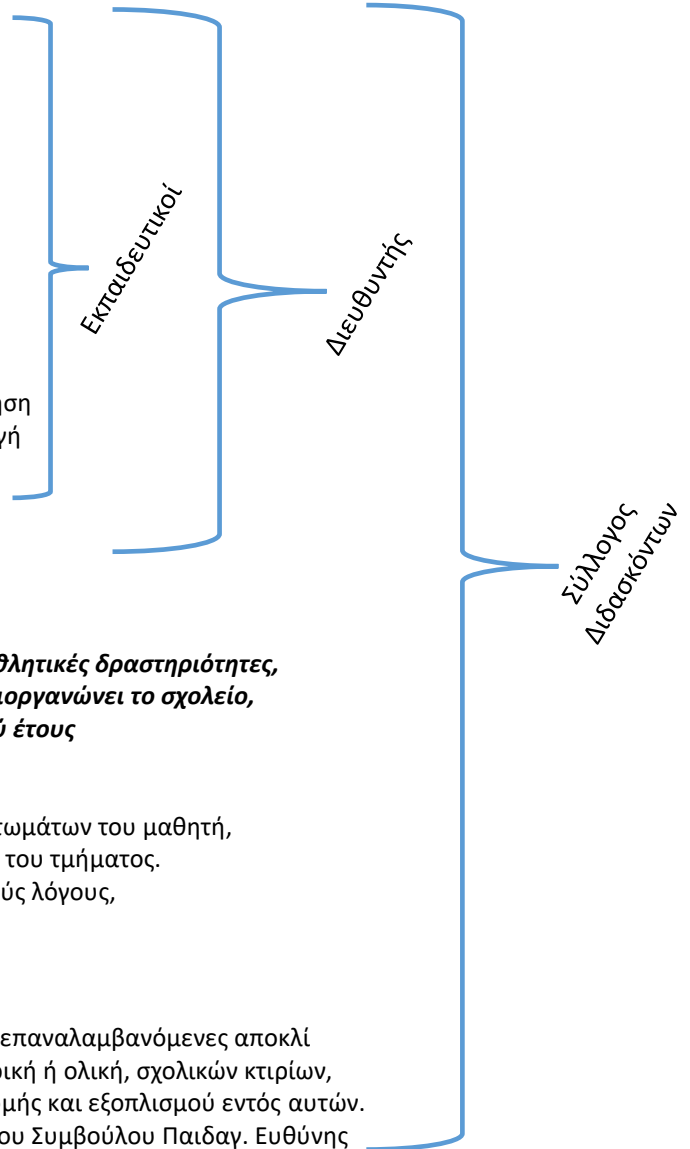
Εκπαιδευτικοί

Διευθυντής

ηση
γή

Σύλλογος Διδασκόντων

θλητικές δραστηριότητες,
ιοργανώνει το σχολείο,
ύ έτους

τωμάτων του μαθητή,
του τμήματος.
ύς λόγους,

επαναλαμβανόμενες αποκλί
ρική ή ολική, σχολικών κτιρίων,
μής και εξοπλισμού εντός αυτών.
ου Συμβούλου Παιδαγ. Ευθύνης